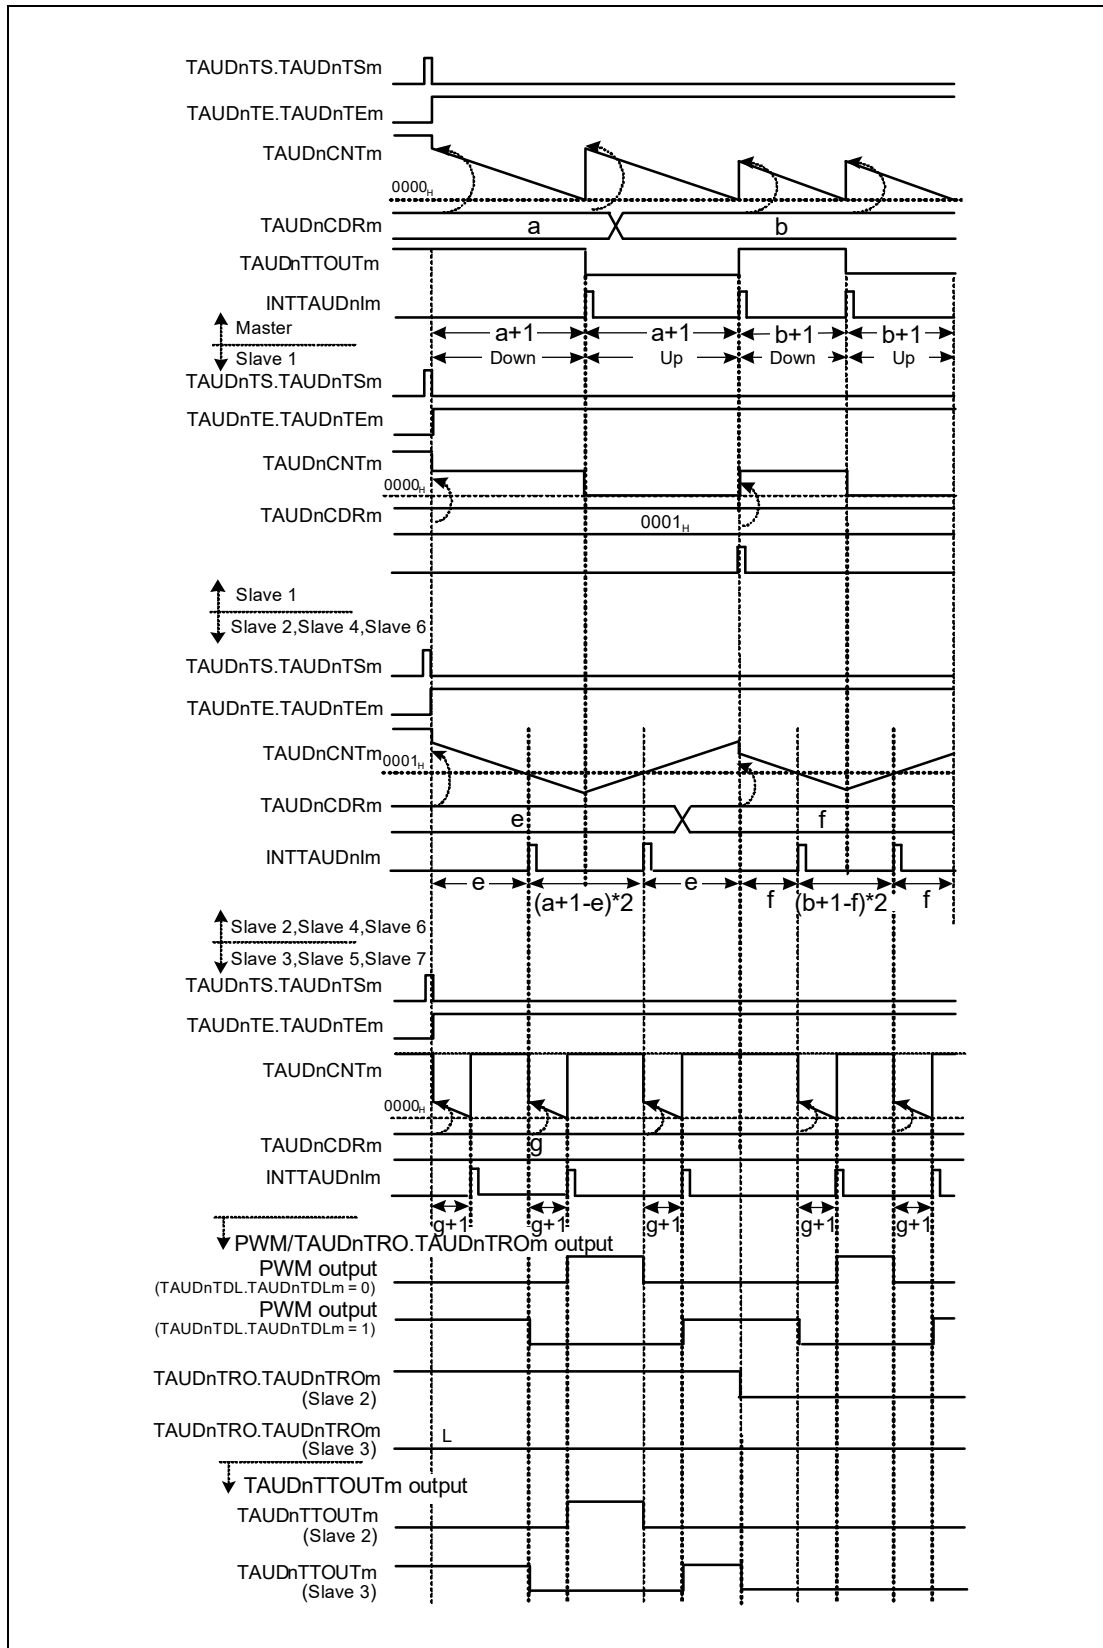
TAUDnTS.TAUDnTSm
TAUDnTE.TAUDnTEm
TAUDnCNTm
$0000_H$
TAUDnCDRm
a
b
TAUDnTTOUTm
INTTAUDnIm
Master
Slave 1
a+1
a+1
b+1
b+1
Down
Up
Down
Up
TAUDnTS.TAUDnTSm
TAUDnTE.TAUDnTEm
TAUDnCNTm
$0000_H$
TAUDnCDRm
$0001_H$
Slave 1
Slave 2,Slave 4,Slave 6
TAUDnTS.TAUDnTSm
TAUDnTE.TAUDnTEm
TAUDnCNTm
$0001_H$
TAUDnCDRm
e
f
INTTAUDnIm
e
(a+1-e)*2
e
f
(b+1-f)*2
f
Slave 2,Slave 4,Slave 6
Slave 3,Slave 5,Slave 7
TAUDnTS.TAUDnTSm
TAUDnTE.TAUDnTEm
TAUDnCNTm
$0000_H$
TAUDnCDRm
g
INTTAUDnIm
g+1
g+1
g+1
g+1
g+1
PWM/TAUDnTRO.TAUDnTROm output
PWM output
(TAUDnTDL.TAUDnTDLm = 0)
PWM output
(TAUDnTDL.TAUDnTDLm = 1)
TAUDnTRO.TAUDnTROm
(Slave 2)
TAUDnTRO.TAUDnTROm
(Slave 3)
L
TAUDnTTOUTm output
TAUDnTTOUTm
(Slave 2)
TAUDnTTOUTm
(Slave 3)